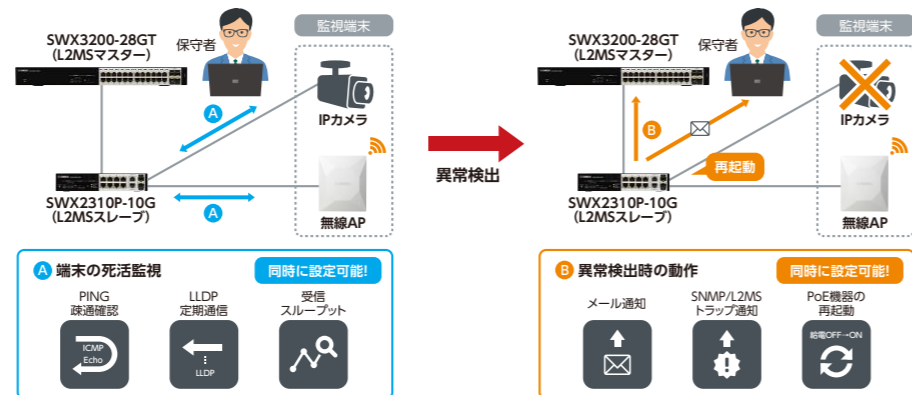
SWX3200-28GT
(L2MSマスター)

保守者

監視端末

IPカメラ

A

A

SWX2310P-10G
(L2MSスレーブ)

無線AP

A 端末の死活監視

同時に設定可能!

PING
疎通確認

ICMP
Echo

LLDP
定期通信

LLDP

受信
スループット

異常検出

SWX3200-28GT
(L2MSマスター)

保守者

監視端末

IPカメラ

B

再起動

SWX2310P-10G
(L2MSスレーブ)

無線AP

B 異常検出時の動作

同時に設定可能!

メール通知

SNMP/L2MS
トラップ通知

PoE機器の
再起動

給電OFF→ON